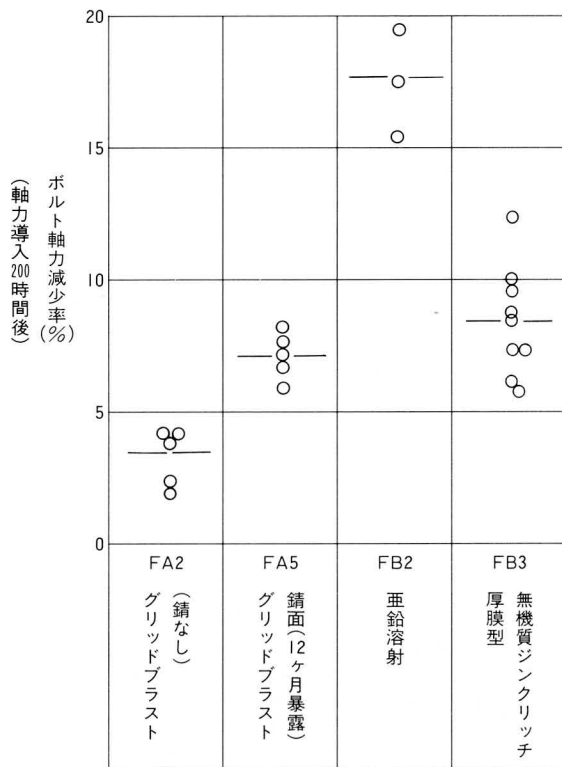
ボルト軸力減少率(%)
(軸力導入200時間後)

20
15
10
5
0

| FA2 | FA5 | FB2 | FB3 |
|---|---|---|---|
| グリッドブラスト(錆なし) | グリッドブラスト錆面(12ヶ月暴露) | 亜鉛溶射 | 無機質ジンクリッチ厚膜型 |